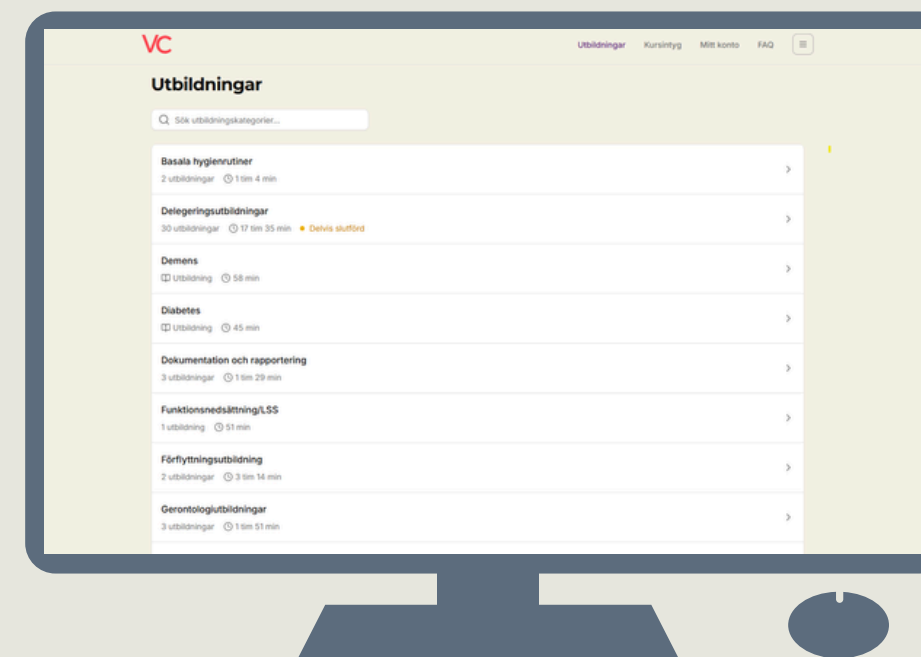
VC

Utbildningar Kursintyg Mitt konto FAQ

Utbildningar

Sök utbildningskategorier...

Basala hygienrutiner
2 utbildningar 1 tim 4 min

Delegeringsutbildningar
30 utbildningar 17 tim 35 min Delvis slutförd

Demens
Utbildning 58 min

Diabetes
Utbildning 45 min

Dokumentation och rapportering
3 utbildningar 1 tim 29 min

Funktionsnedsättning/LSS
1 utbildning 51 min

Förflyttningsutbildning
2 utbildningar 3 tim 14 min

Gerontologiutbildningar
3 utbildningar 1 tim 51 min